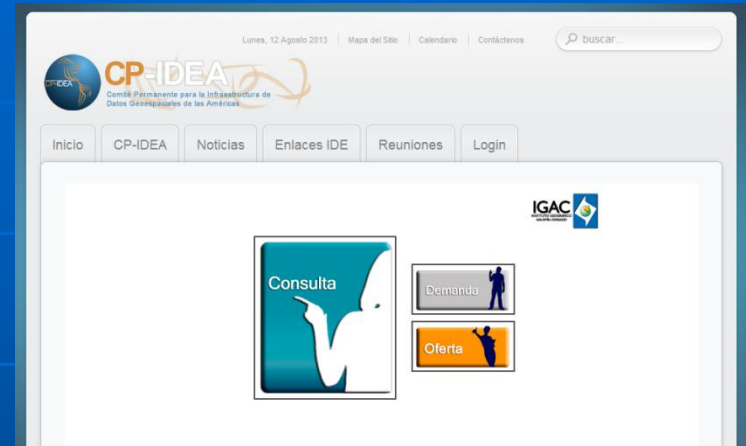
Lunes, 12 Agosto 2013 | Mapa del Sitio | Calendario | Contáctenos

buscar...

CP-IDEA

CP-IDEA
Comité Permanente para la Infraestructura de Datos Geoespaciales de las Américas

Inicio | CP-IDEA | Noticias | Enlaces IDE | Reuniones | Login

IGAC
INSTITUTO GEOGRÁFICO AGUSTÍN CODAZZI

Consulta

Demanda

Oferta